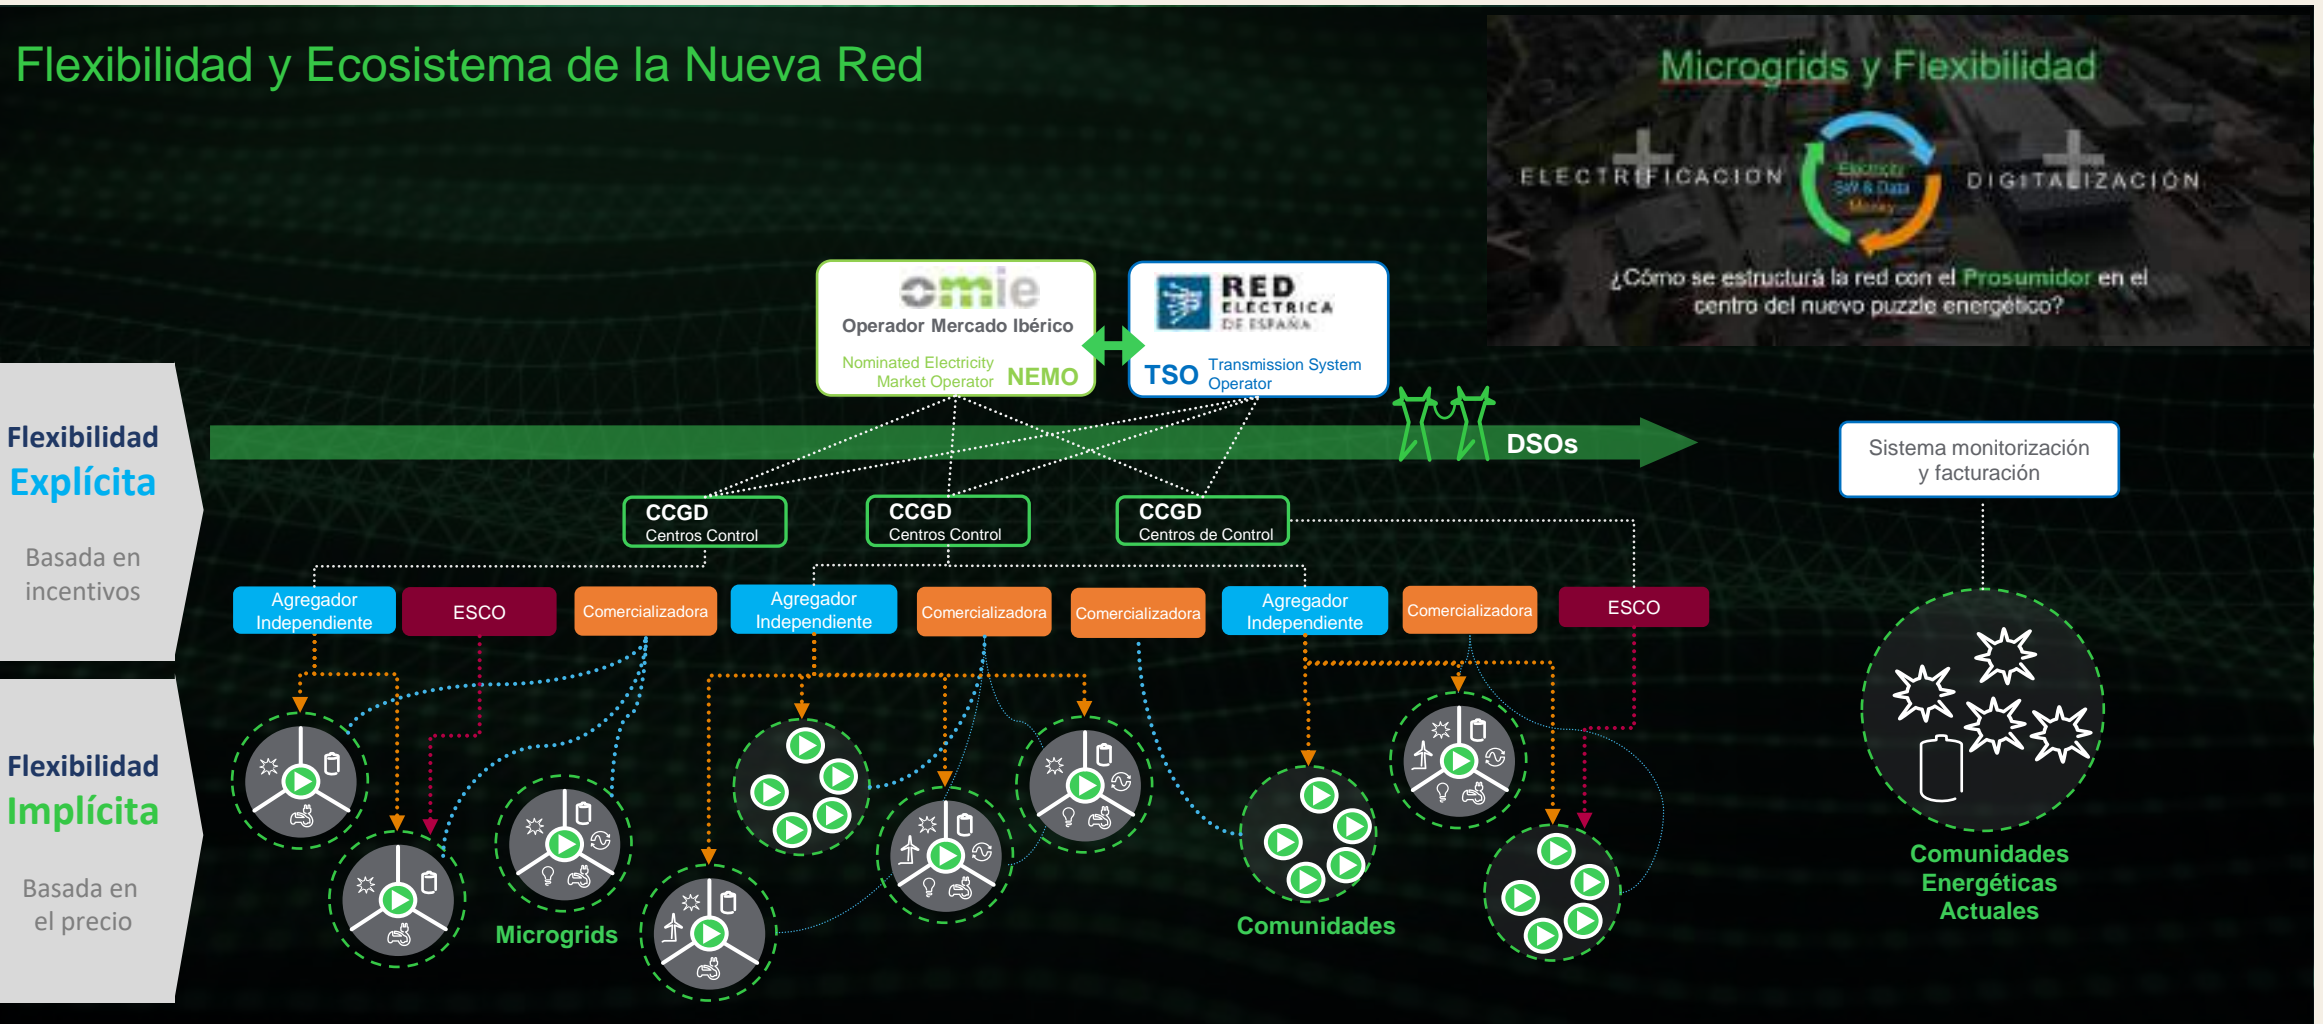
Flexibilidad y Ecosistema de la Nueva Red

Microgrids y Flexibilidad

ELECTRIFICACIÓN

Electricity SW & Data Money

DIGITALIZACIÓN

¿Cómo se estructurá la red con el Prosumidor en el centro del nuevo puzzle energético?

omie
Operador Mercado Ibérico
Nominated Electricity Market Operator NEMO

RED ELÉCTRICA DE ESPAÑA
TSO Transmission System Operator

Flexibilidad
Explícita

Basada en incentivos

DSOs

Sistema monitorización y facturación

CCGD
Centros Control

CCGD
Centros Control

CCGD
Centros de Control

Agregador Independiente
ESCO
Comercializadora
Agregador Independiente
Comercializadora
Comercializadora
Agregador Independiente
Comercializadora
ESCO

Flexibilidad
Implícita

Basada en el precio

Microgrids

Comunidades

Comunidades Energéticas Actuales